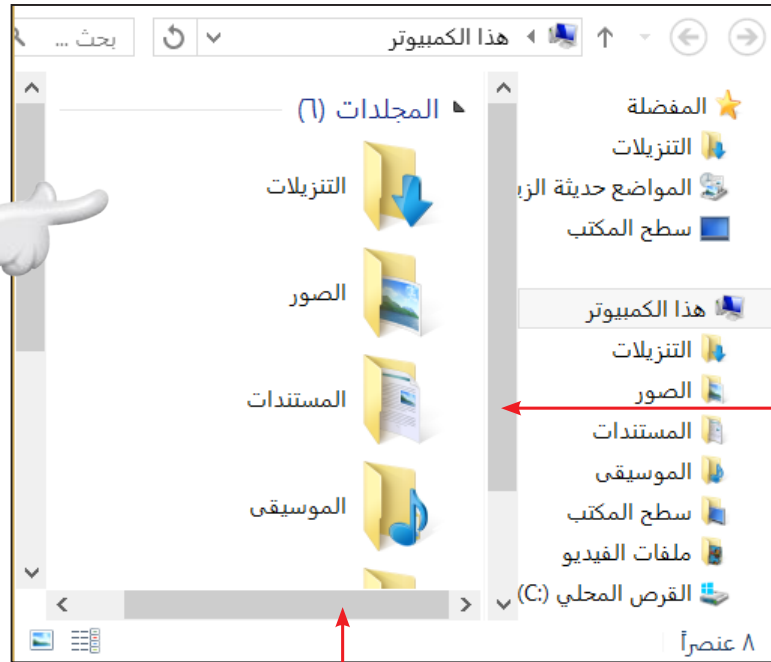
هذا الكمبيوتر

بحث ...

المفضلة
التنزيلات
المواضع حديثة الزي
سطح المكتب

هذا الكمبيوتر
التنزيلات
الصور
المستندات
الموسيقى
سطح المكتب
ملفات الفيديو
القرص المحلي (C:)

المجلدات (٦)

التنزيلات
الصور
المستندات
الموسيقى

٨ عنصراً